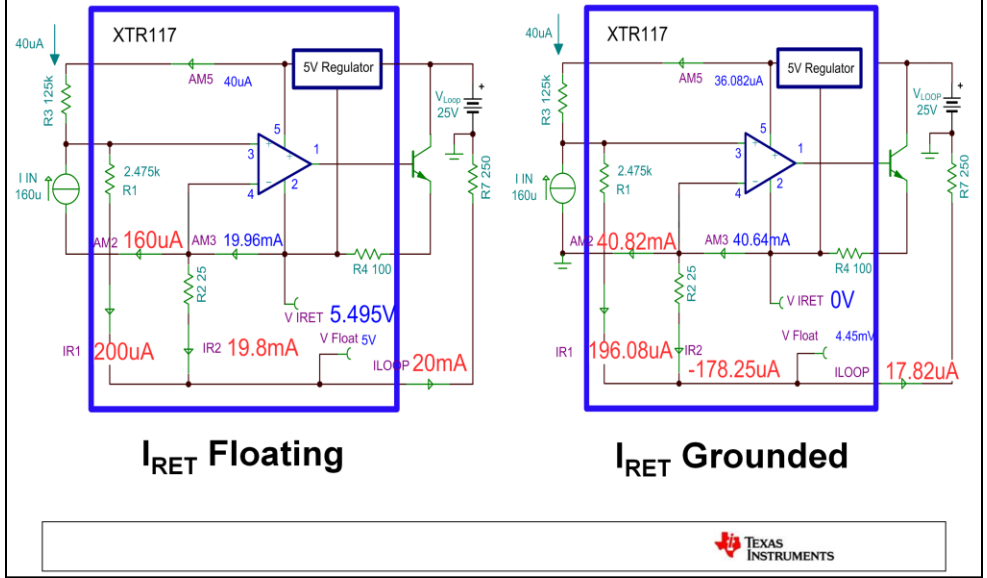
40uA

XTR117

AM5 40uA

5V Regulator

R3 125k

$V_{Loop}$ 25V

5

3

1

I IN 160u

2.475k R1

4

2

R7 250

AM2 160uA

AM3 19.96mA

R4 100

R2 25

V IRET 5.495V

IR1 200uA

IR2 19.8mA

V Float 5V

ILOOP 20mA

$I_{RET}$ Floating

40uA

XTR117

AM5 36.082uA

5V Regulator

R3 125k

$V_{Loop}$ 25V

5

3

1

I IN 160u

2.475k R1

4

2

R7 250

AM2 40.82mA

AM3 40.64mA

R4 100

R2 25

V IRET 0V

V Float 4.45mV

IR1 196.08uA

IR2 -178.25uA

ILOOP 17.82uA

$I_{RET}$ Grounded

TEXAS INSTRUMENTS